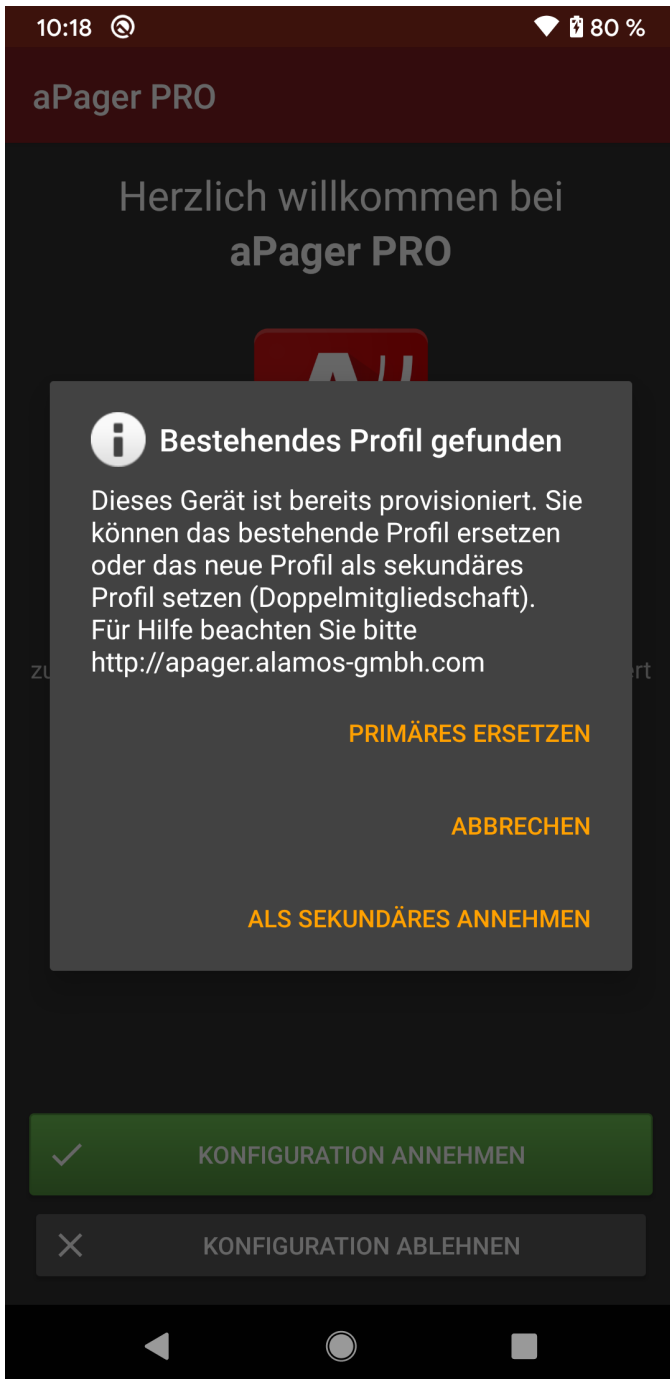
10:18 80 %

aPager PRO

Herzlich willkommen bei
aPager PRO

Bestehendes Profil gefunden

Dieses Gerät ist bereits provisioniert. Sie können das bestehende Profil ersetzen oder das neue Profil als sekundäres Profil setzen (Doppelmitgliedschaft). Für Hilfe beachten Sie bitte http://apager.alamos-gmbh.com

zu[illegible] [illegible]ert

PRIMÄRES ERSETZEN

ABBRECHEN

ALS SEKUNDÄRES ANNEHMEN

KONFIGURATION ANNEHMEN

KONFIGURATION ABLEHNEN